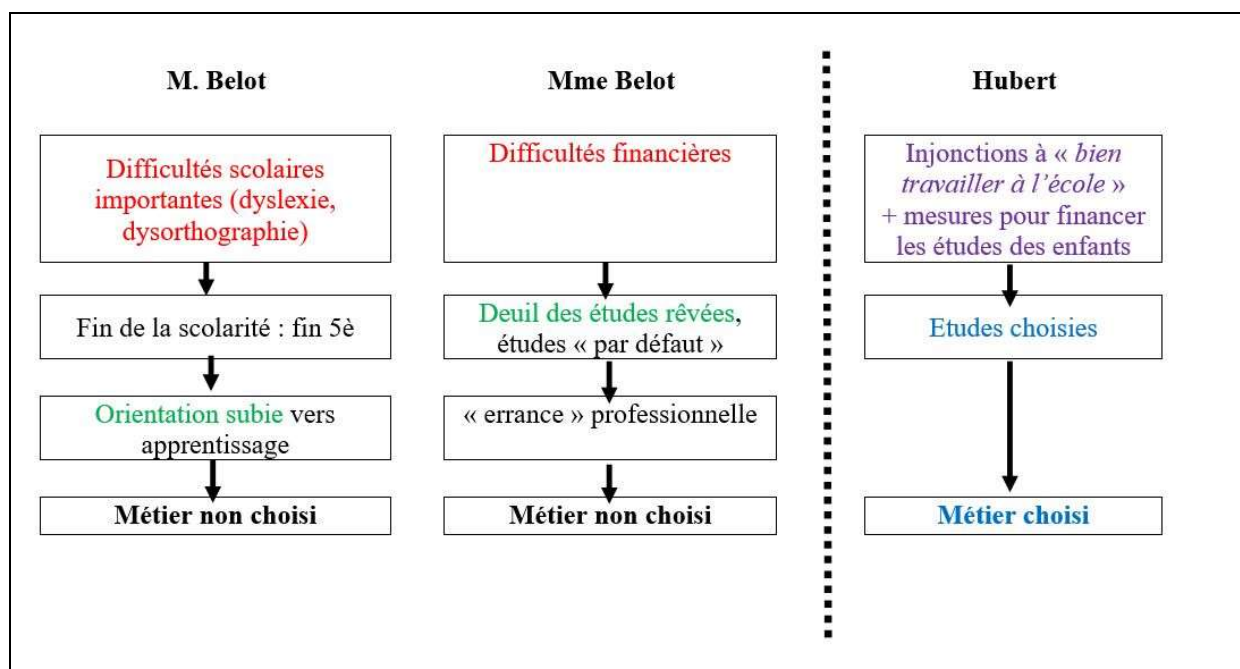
M. Belot

Difficultés scolaires importantes (dyslexie, dysorthographie)

Fin de la scolarité : fin 5è

Orientation subie vers apprentissage

Métier non choisi

Mme Belot

Difficultés financières

Deuil des études rêvées, études « par défaut »

« errance » professionnelle

Métier non choisi

Hubert

Injonctions à « bien travailler à l'école » + mesures pour financer les études des enfants

Etudes choisies

Métier choisi